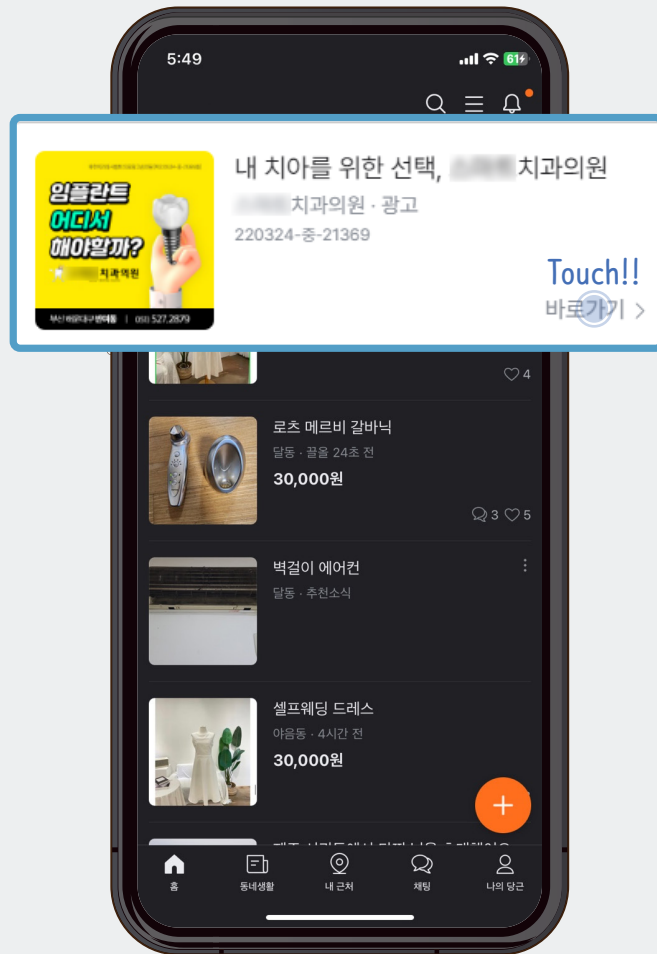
5:49

61

임플란트 어디서 해야할까?

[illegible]치과의원

부산 하강/대구 반여동 | 051 527.2879

내 치아를 위한 선택, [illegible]치과의원

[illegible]치과의원 · 광고

220324-중-21369

Touch!!

바로가기 >

4

로츠 메르비 갈바닉

달동 · 끌올 24초 전

30,000원

3 5

벽걸이 에어컨

달동 · 추천소식

셀프웨딩 드레스

야음동 · 4시간 전

30,000원

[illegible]

홈

동네생활

내 근처

채팅

나의 당근